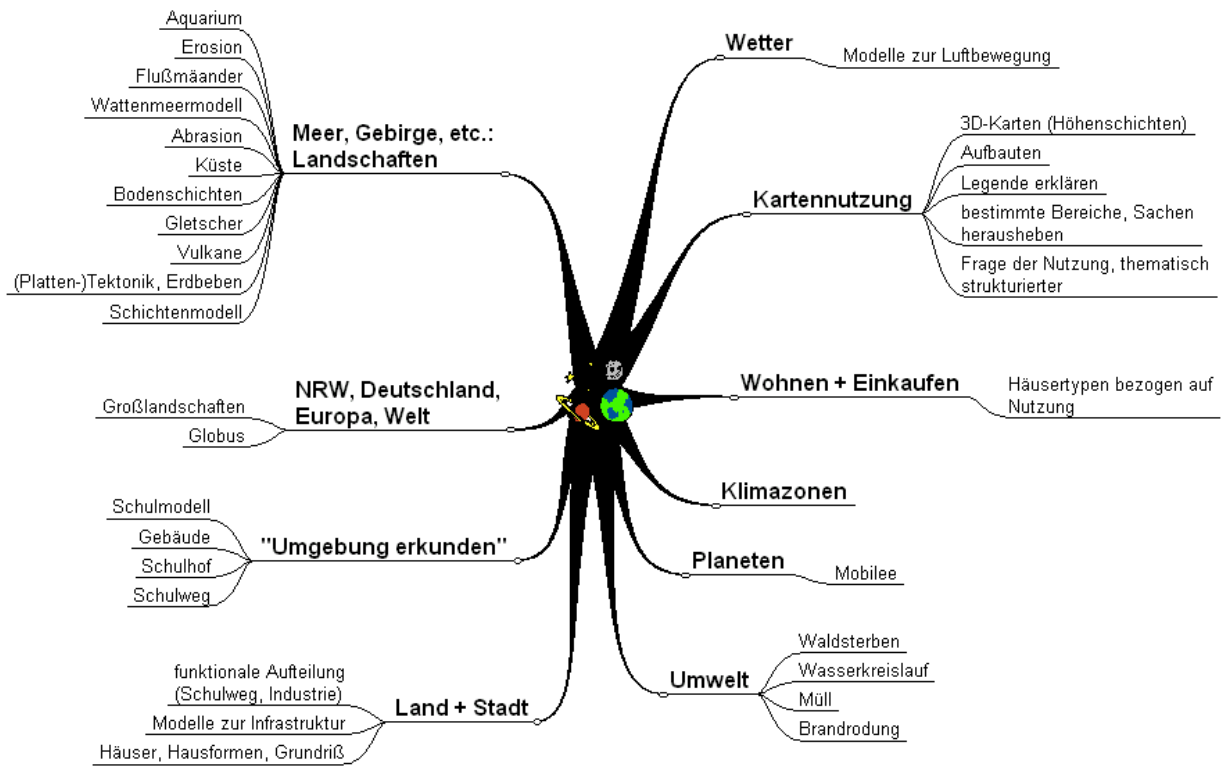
Aquarium
Erosion
Flußmäander
Wattenmeermodell
Abrasion
Küste
Bodenschichten
Gletscher
Vulkane
(Platten-)Tektonik, Erdbeben
Schichtenmodell

Meer, Gebirge, etc.: Landschaften

Wetter
Modelle zur Luftbewegung

Kartennutzung
3D-Karten (Höhenschichten)
Aufbauten
Legende erklären
bestimmte Bereiche, Sachen herausheben
Frage der Nutzung, thematisch strukturierter

NRW, Deutschland, Europa, Welt
Großlandschaften
Globus

Wohnen + Einkaufen
Häusertypen bezogen auf Nutzung

Klimazonen

Schulmodell
Gebäude
Schulhof
Schulweg
"Umgebung erkunden"

Planeten
Mobilee

Umwelt
Waldsterben
Wasserkreislauf
Müll
Brandrodung

funktionale Aufteilung (Schulweg, Industrie)
Modelle zur Infrastruktur
Häuser, Hausformen, Grundriß
Land + Stadt